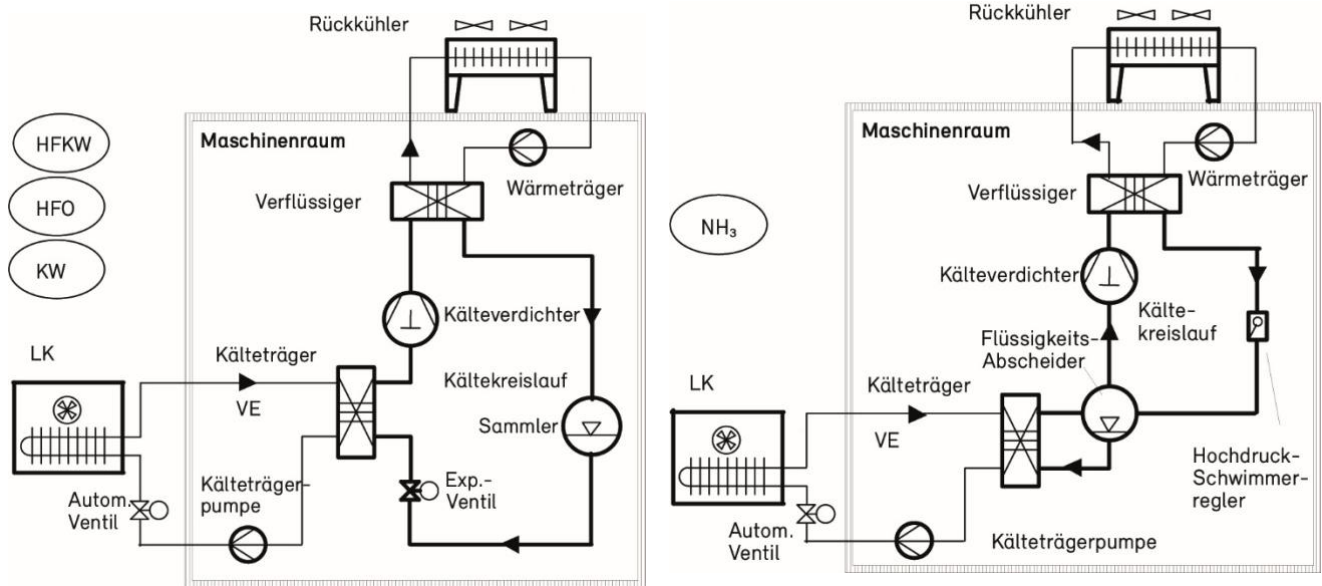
Rückkühler

Maschinenraum

HFKW

HFO

KW

Verflüssiger

Wärmeträger

Kälteverdichter

LK

Kälteträger

VE

Kältekreislauf

Sammler

Kälteträgerpumpe

Autom. Ventil

Exp.-Ventil

Rückkühler

Maschinenraum

$NH_3$

Verflüssiger

Wärmeträger

Kälteverdichter

Kältekreislauf

Flüssigkeits-Abscheider

LK

Kälteträger

VE

Hochdruck-Schwimmerregler

Autom. Ventil

Kälteträgerpumpe